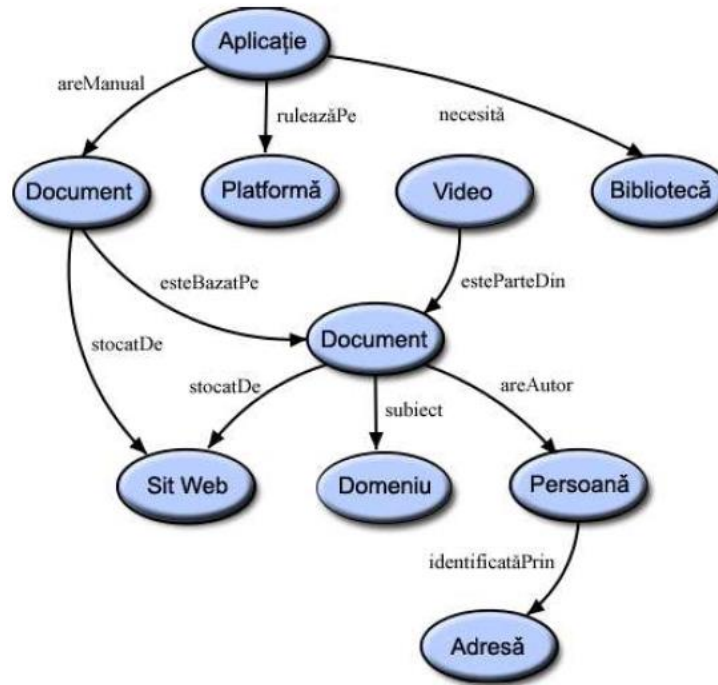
Aplicație

areManual

ruleazăPe

necesită

Document

Platformă

Video

Bibliotecă

esteBazatPe

esteParteDin

stocatDe

Document

stocatDe

areAutor

subiect

Sit Web

Domeniu

Persoană

identificatăPrin

Adresă